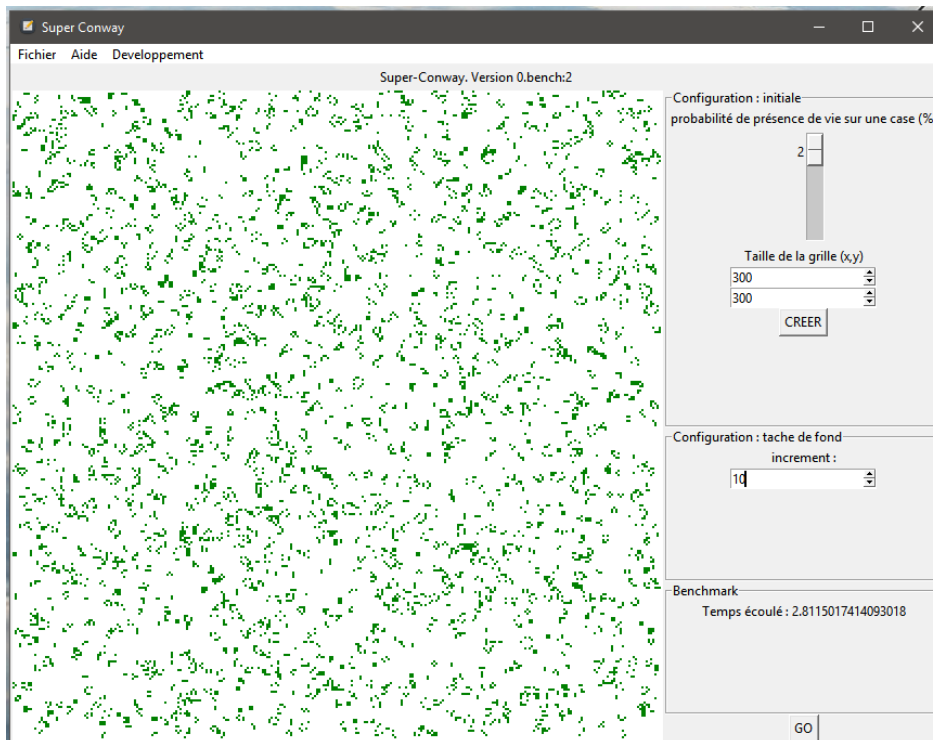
Super Conway

Fichier Aide Developpement

Super-Conway. Version 0.bench:2

Configuration : initiale
probabilité de présence de vie sur une case (%

2

Taille de la grille (x,y)
300
300
CREER

Configuration : tache de fond
increment :
10

Benchmark
Temps écoulé : 2.8115017414093018

GO